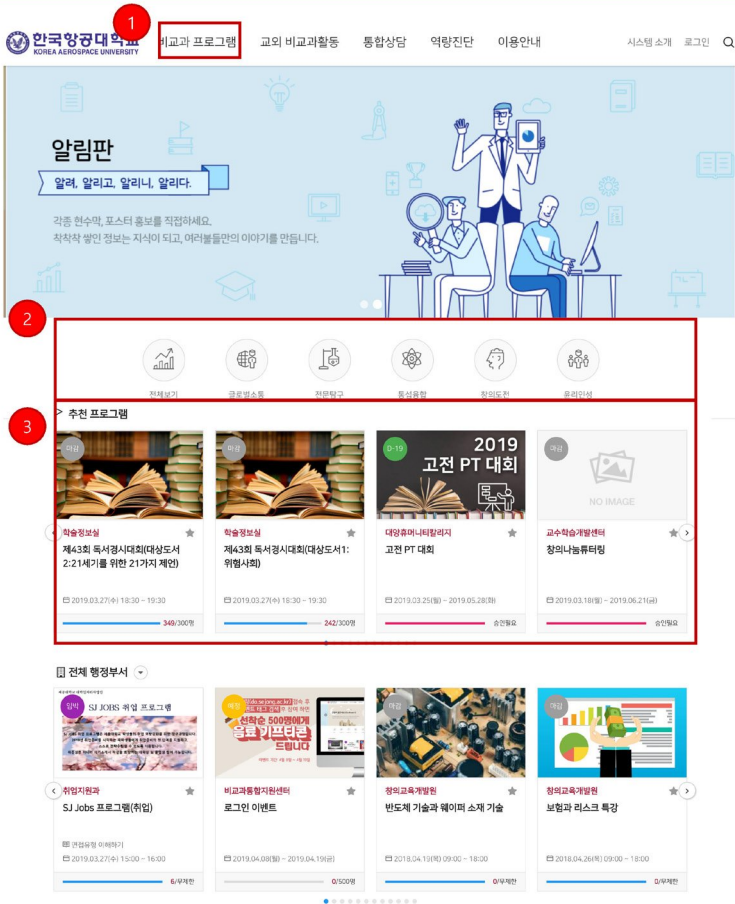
한국항공대학교
KOREA AEROSPACE UNIVERSITY

1 비교과 프로그램 | 교외 비교과활동 | 통합상담 | 역량진단 | 이용안내 | 시스템 소개 | 로그인

알림판
알려, 알리고, 알리니, 알리다.
각종 현수막, 포스터 홍보를 직접하세요.
착착착 쌓인 정보는 지식이 되고, 여러분들만의 이야기를 만듭니다.

2
전체보기 | 글로벌소통 | 전문탐구 | 통섭융합 | 창의도전 | 윤리인성

3
추천 프로그램

마감
학술정보실
제43회 독서경시대회(대상도서2:21세기를 위한 21가지 제언)
2019.03.27(수) 18:30 ~ 19:30
349/300명

마감
학술정보실
제43회 독서경시대회(대상도서1: 위험사회)
2019.03.27(수) 18:30 ~ 19:30
242/300명

D-19
2019 고전 PT 대회
대양휴머니티칼리지
고전 PT 대회
2019.03.25(월) ~ 2019.05.28(화)
승인필요

마감
NO IMAGE
교수학습개발센터
창의나눔튜터링
2019.03.18(월) ~ 2019.06.21(금)
승인필요

전체 행정부서

임박
SJ JOBS 취업 프로그램
취업지원과
SJ Jobs 프로그램(취업)
면접유형 이해하기
2019.03.27(수) 15:00 ~ 16:00
6/무제한

예정
선착순 500명에게 음료 기프티콘 드립니다
비교과통합지원센터
로그인 이벤트
2019.04.08(월) ~ 2019.04.19(금)
0/500명

마감
창의교육개발원
반도체 기술과 웨이퍼 소재 기술
2018.04.19(목) 09:00 ~ 18:00
0/무제한

마감
창의교육개발원
보험과 리스크 특강
2018.04.26(목) 09:00 ~ 18:00
0/무제한